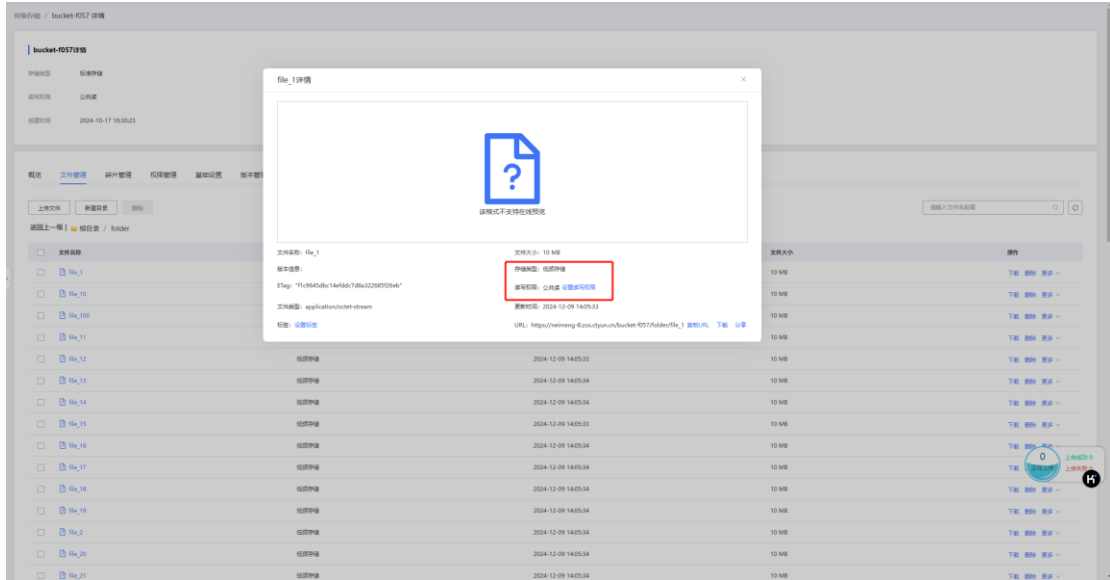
对象存储 / bucket-f057 详情

bucket-f057详情

存储类型 标准存储

读写权限 公共读

创建时间 2024-10-17 10:30:23

概览 文件管理 碎片管理 权限管理 基础设置 版本管理

上传文件 新建目录 删除

返回上一级 | 根目录 / folder

请输入文件名前缀

| | 文件名称 | 存储类型 | 更新时间 | 文件大小 | 操作 |
|---|---|---|---|---|---|
| | file_1 | | | 10 MB | 下载 删除 更多 |
| | file_10 | | | 10 MB | 下载 删除 更多 |
| | file_100 | | | 10 MB | 下载 删除 更多 |
| | file_11 | | | 10 MB | 下载 删除 更多 |
| | file_12 | 低频存储 | 2024-12-09 14:05:33 | 10 MB | 下载 删除 更多 |
| | file_13 | 低频存储 | 2024-12-09 14:05:34 | 10 MB | 下载 删除 更多 |
| | file_14 | 低频存储 | 2024-12-09 14:05:34 | 10 MB | 下载 删除 更多 |
| | file_15 | 低频存储 | 2024-12-09 14:05:33 | 10 MB | 下载 删除 更多 |
| | file_16 | 低频存储 | 2024-12-09 14:05:34 | 10 MB | 下载 删除 更多 |
| | file_17 | 低频存储 | 2024-12-09 14:05:34 | 10 MB | 下载 删除 更多 |
| | file_18 | 低频存储 | 2024-12-09 14:05:34 | 10 MB | 下载 删除 更多 |
| | file_19 | 低频存储 | 2024-12-09 14:05:34 | 10 MB | 下载 删除 更多 |
| | file_2 | 低频存储 | 2024-12-09 14:05:33 | 10 MB | 下载 删除 更多 |
| | file_20 | 低频存储 | 2024-12-09 14:05:34 | 10 MB | 下载 删除 更多 |
| | file_21 | 低频存储 | 2024-12-09 14:05:33 | 10 MB | 下载 删除 更多 |

0 正在上传 上传成功 0 上传失败 0

file_1详情

该格式不支持在线预览

文件名称：file_1
文件大小：10 MB
版本信息：
存储类型：低频存储
ETag："f1c9845dbc14efddc7d8a322685f26eb"
读写权限：公共读 设置读写权限
文件类型：application/octet-stream
更新时间：2024-12-09 14:05:33
标签：设置标签
URL：https://neimeng-8.zos.ctyun.cn/bucket-f057/folder/file_1 复制URL 下载 分享